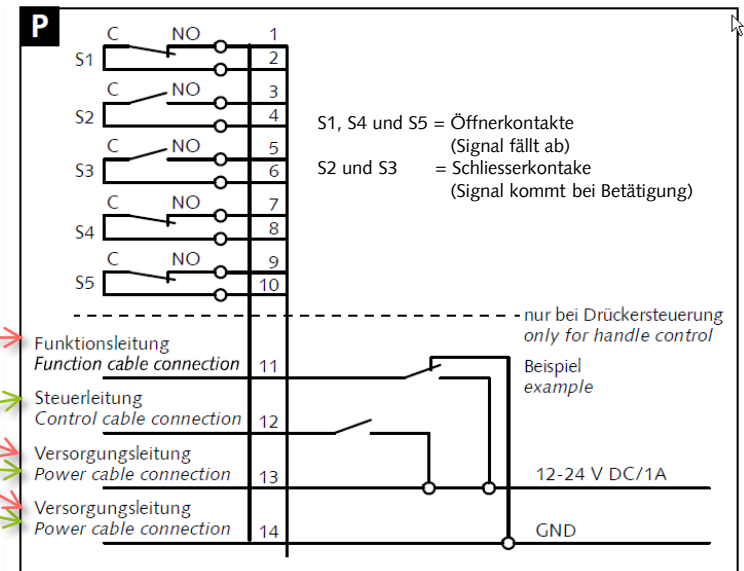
P

C NO 1
S1 2
C NO 3
S2 4
C NO 5
S3 6
C NO 7
S4 8
C NO 9
S5 10

S1, S4 und S5 = Öffnerkontakte
(Signal fällt ab)
S2 und S3 = Schliesserkontake
(Signal kommt bei Betätigung)

nur bei Drückersteuerung
*only for handle control*

Funktionsleitung
*Function cable connection* 11

Beispiel
*example*

Steuerleitung
*Control cable connection* 12

Versorgungsleitung
*Power cable connection* 13

12-24 V DC/1A

Versorgungsleitung
*Power cable connection* 14

GND